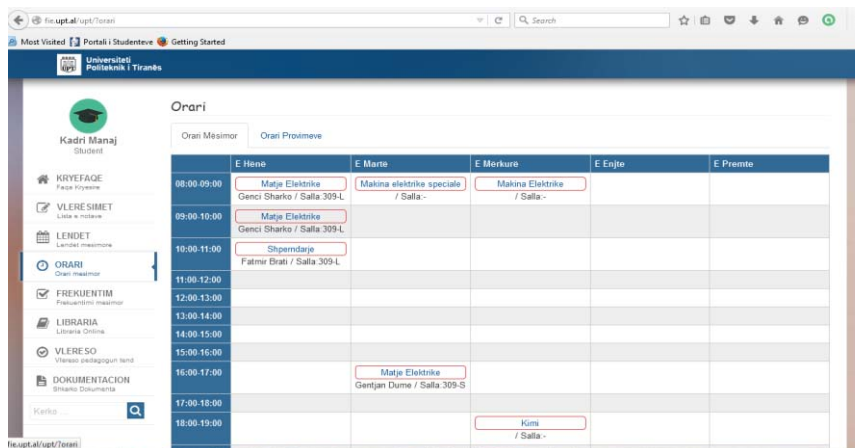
fie.upt.al/upt/?orari

Search

Most Visited Portali i Studenteve Getting Started

Universiteti Politeknik i Tiranës

Kadri Manaj
Student

KRYEFAQE
Faqja Kryesore

VLERESIMET
Lista e notave

LENDET
Lendet mesimore

ORARI
Orari mesimor

FREKUENTIM
Frekuentimi mesimor

LIBRARIA
Libraria Online

VLERESO
Vlereso pedagogun tend

DOKUMENTACION
Shkarko Dokumenta

Kerko ...

Orari

Orari Mësimor | Orari Provimeve

| | E Hënë | E Martë | E Mërkurë | E Enjte | E Premte |
|---|---|---|---|---|---|
| 08:00-09:00 | Matje Elektrike Genci Sharko / Salla:309-L | Makina elektrike speciale / Salla:- | Makina Elektrike / Salla:- | | |
| 09:00-10:00 | Matje Elektrike Genci Sharko / Salla:309-L | | | | |
| 10:00-11:00 | Shperndarje Fatmir Brati / Salla:309-L | | | | |
| 11:00-12:00 | | | | | |
| 12:00-13:00 | | | | | |
| 13:00-14:00 | | | | | |
| 14:00-15:00 | | | | | |
| 15:00-16:00 | | | | | |
| 16:00-17:00 | | Matje Elektrike Gentjan Dume / Salla:309-S | | | |
| 17:00-18:00 | | | | | |
| 18:00-19:00 | | | Kimi / Salla:- | | |

fie.upt.al/upt/?orari